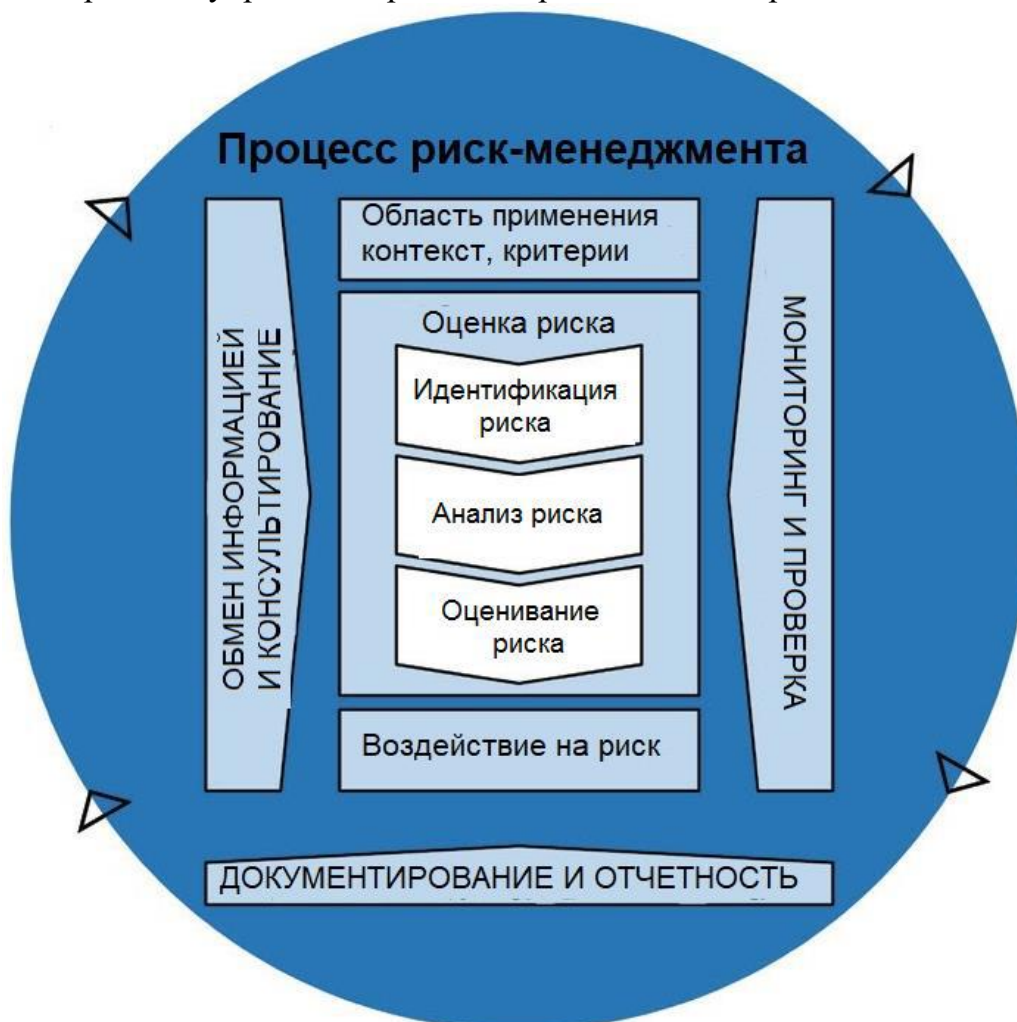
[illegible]

Процесс риск-менеджмента

ОБМЕН ИНФОРМАЦИЕЙ И КОНСУЛЬТИРОВАНИЕ

Область применения контекст, критерии

Оценка риска

Идентификация риска

Анализ риска

Оценивание риска

Воздействие на риск

МОНИТОРИНГ И ПРОВЕРКА

ДОКУМЕНТИРОВАНИЕ И ОТЧЕТНОСТЬ